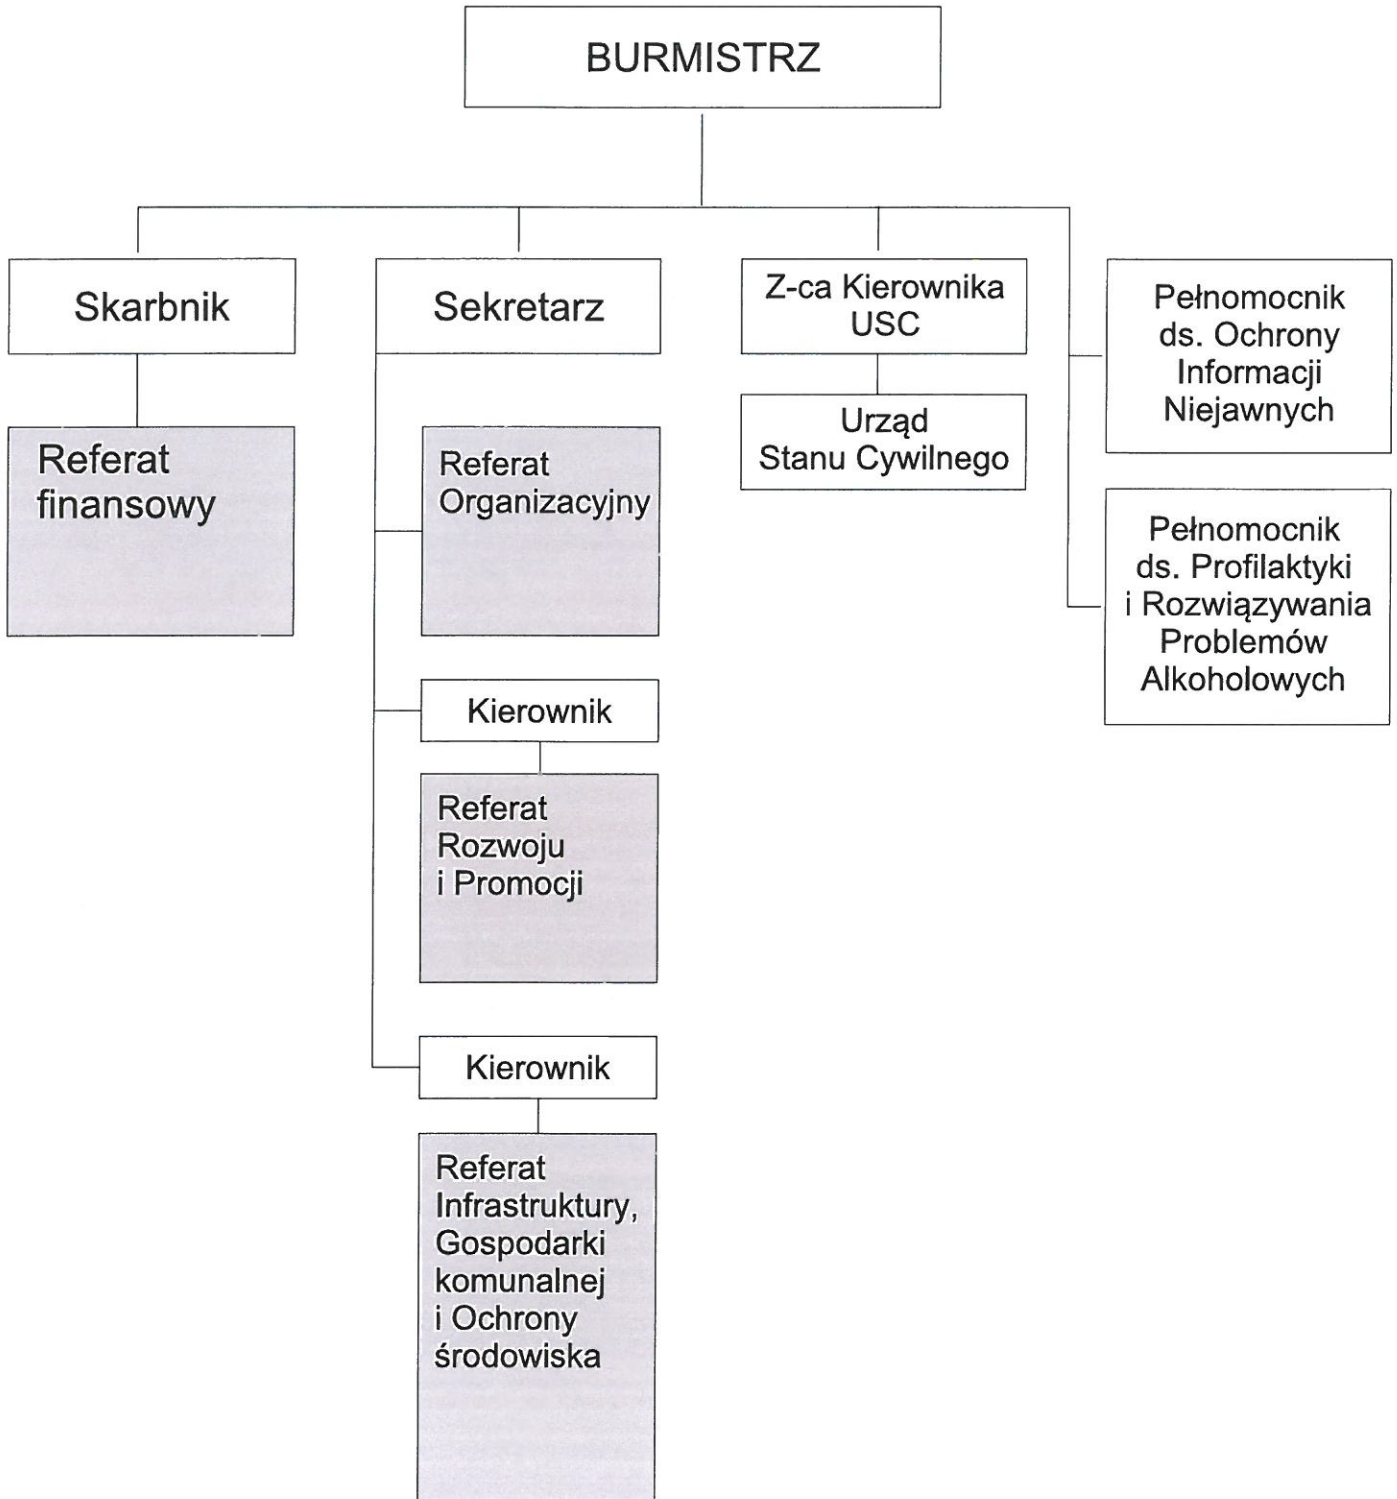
BURMISTRZ

Skarbnik

Referat finansowy

Sekretarz

Referat Organizacyjny

Kierownik

Referat Rozwoju i Promocji

Kierownik

Referat Infrastruktury, Gospodarki komunalnej i Ochrony środowiska

Z-ca Kierownika USC

Urząd Stanu Cywilnego

Pełnomocnik ds. Ochrony Informacji Niejawnych

Pełnomocnik ds. Profilaktyki i Rozwiązywania Problemów Alkoholowych